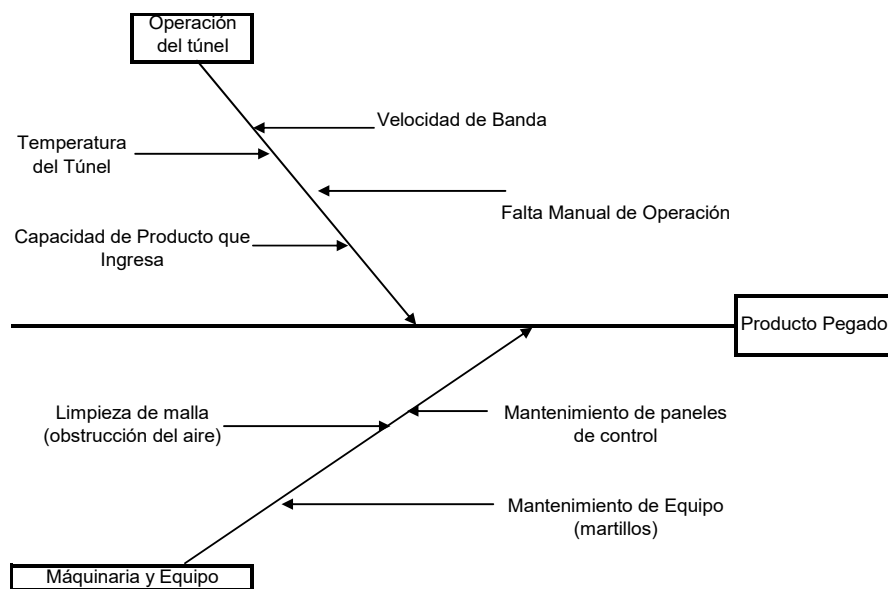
Operación del túnel

Velocidad de Banda

Temperatura del Túnel

Falta Manual de Operación

Capacidad de Producto que Ingresa

Producto Pegado

Limpieza de malla (obstrucción del aire)

Mantenimiento de paneles de control

Mantenimiento de Equipo (martillos)

Máquinaria y Equipo